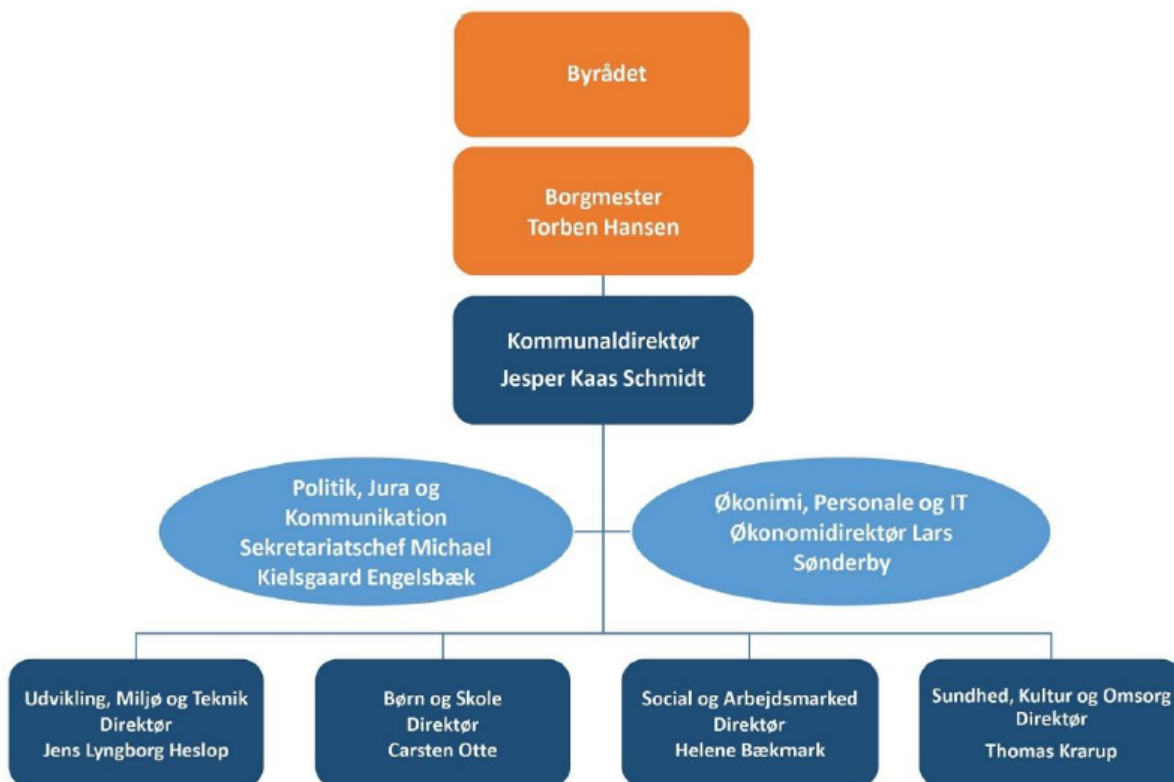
Byrådet

Borgmester
Torben Hansen

Kommunaldirektør
Jesper Kaas Schmidt

Politik, Jura og Kommunikation
Sekretariatschef Michael Kielsgaard Engelsbæk

Økonimi, Personale og IT
Økonomidirektør Lars Sønderby

Udvikling, Miljø og Teknik
Direktør
Jens Lyngborg Heslop

Børn og Skole
Direktør
Carsten Otte

Social og Arbejdsmarked
Direktør
Helene Bækmark

Sundhed, Kultur og Omsorg
Direktør
Thomas Krarup